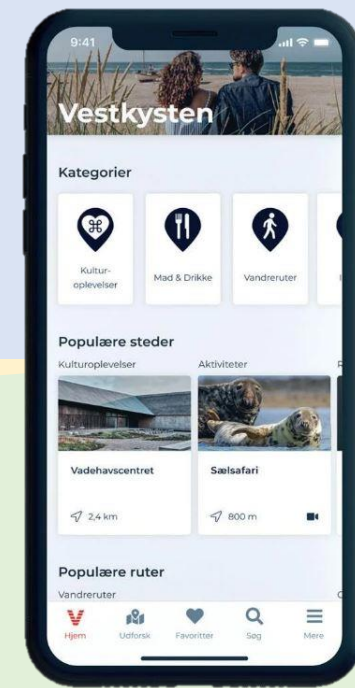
9:41

Vestkysten

Kategorier

Kulturoplevelser

Mad & Drikke

Vandreruter

Populære steder

Kulturoplevelser

Aktiviteter

Vadehavscentret

2,4 km

Sælsafari

800 m

Populære ruter

Vandreruter

Hjem

Udforsk

Favoritter

Søg

Mere